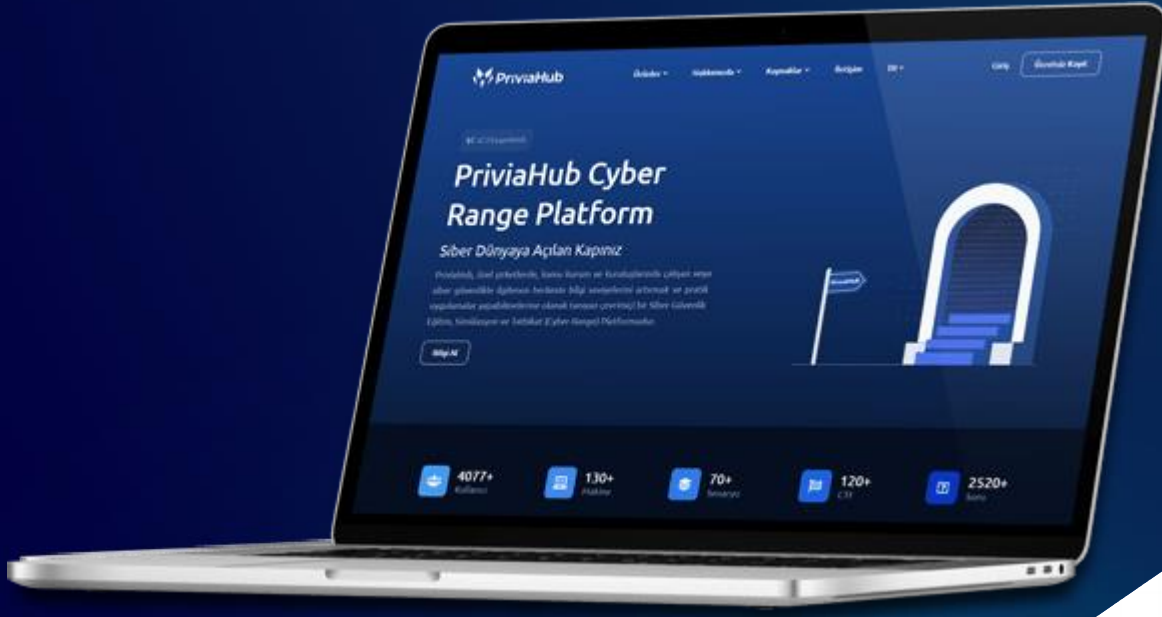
PriviaHub

Ürünler Hakkımızda Kaynaklar İletişim EN

Giriş Ücretsiz Kayıt

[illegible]

PriviaHub Cyber Range Platform

Siber Dünyaya Açılan Kapınız

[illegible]

Bilgi Al

4077+ Kullanıcı

130+ Makine

70+ Senaryo

120+ CTF

2520+ Soru